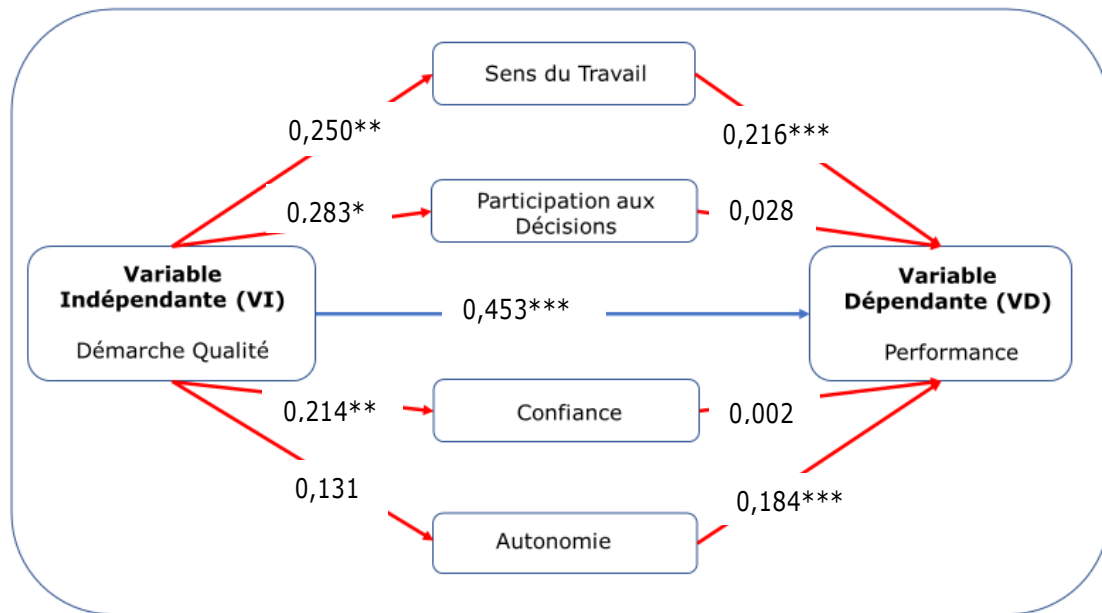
Sens du Travail

0,250**

0,216***

0,283*

Participation aux Décisions

0,028

**Variable Indépendante (VI)**

Démarche Qualité

0,453***

**Variable Dépendante (VD)**

Performance

0,214**

Confiance

0,002

0,131

0,184***

Autonomie